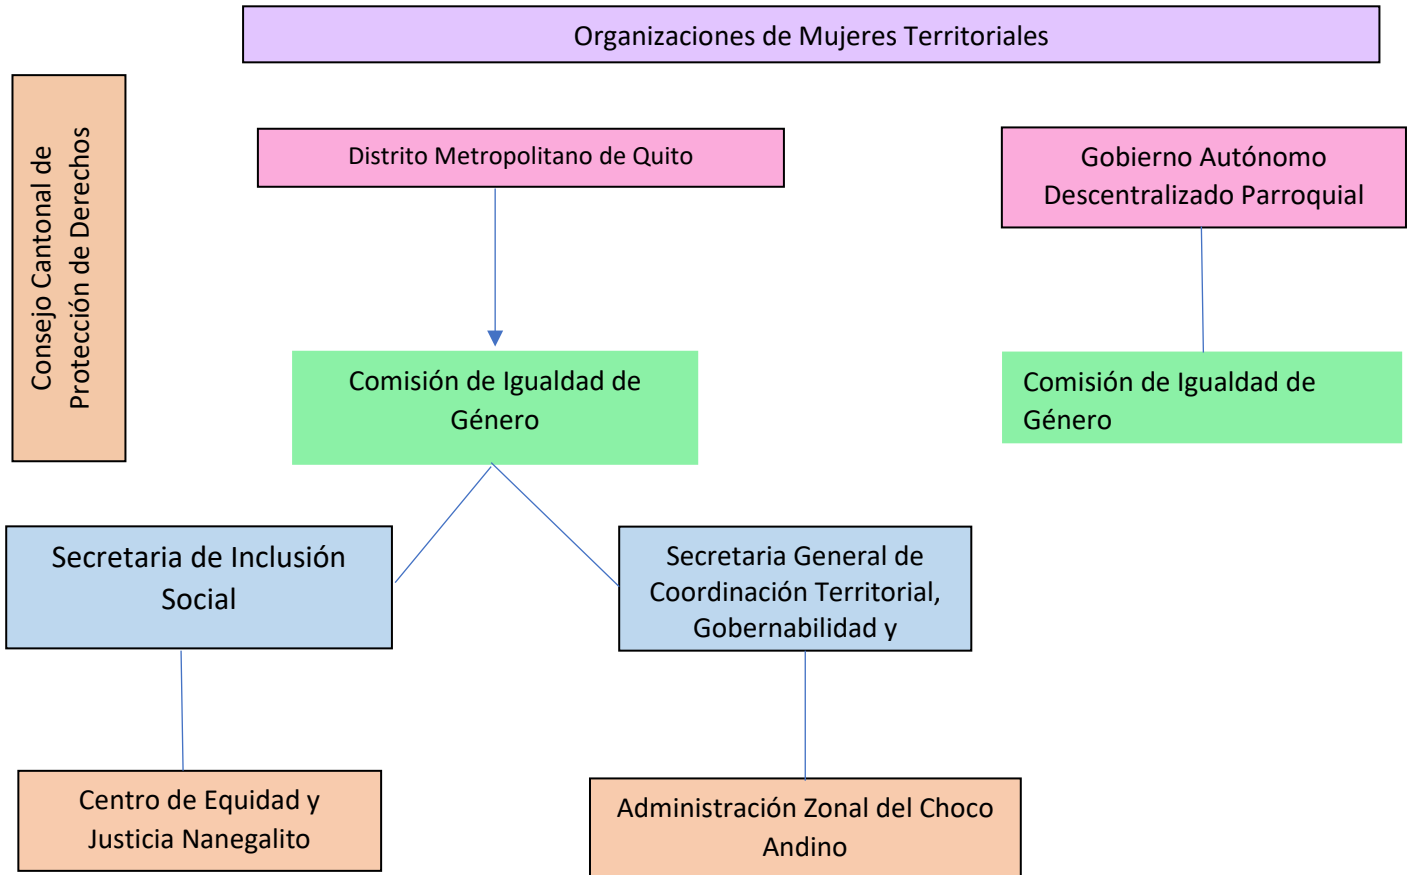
Organizaciones de Mujeres Territoriales

Consejo Cantonal de Protección de Derechos

Distrito Metropolitano de Quito

Gobierno Autónomo Descentralizado Parroquial

Comisión de Igualdad de Género

Comisión de Igualdad de Género

Secretaria de Inclusión Social

Secretaria General de Coordinación Territorial, Gobernabilidad y

Centro de Equidad y Justicia Nanegalito

Administración Zonal del Choco Andino